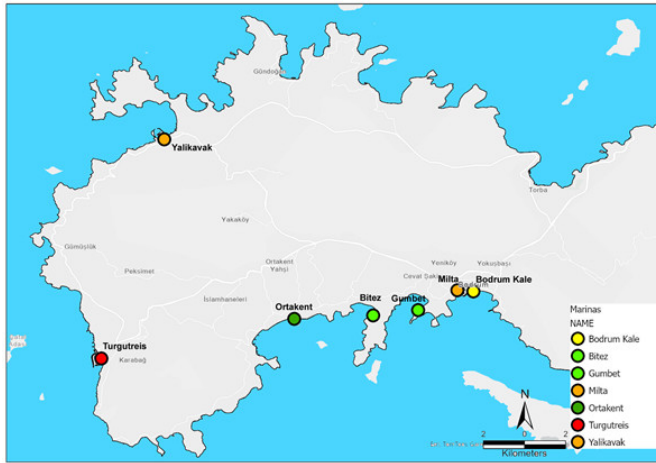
Gündoğan

Yalikavak

Torba

Yakaköy

Gümüşlük

Peksimet

Ortakent Yahşi

İslamhaneleri

Yeniköy

Yokuşbaşı

Ceval Şek

Milta

Bodrum

Bodrum Kale

Ortakent

Bitez

Gumbet

Turgutreis

Karabağ

Marinas
NAME
Bodrum Kale
Bitez
Gumbet
Milta
Ortakent
Turgutreis
Yalikavak

N

2 0 2
Kilometers